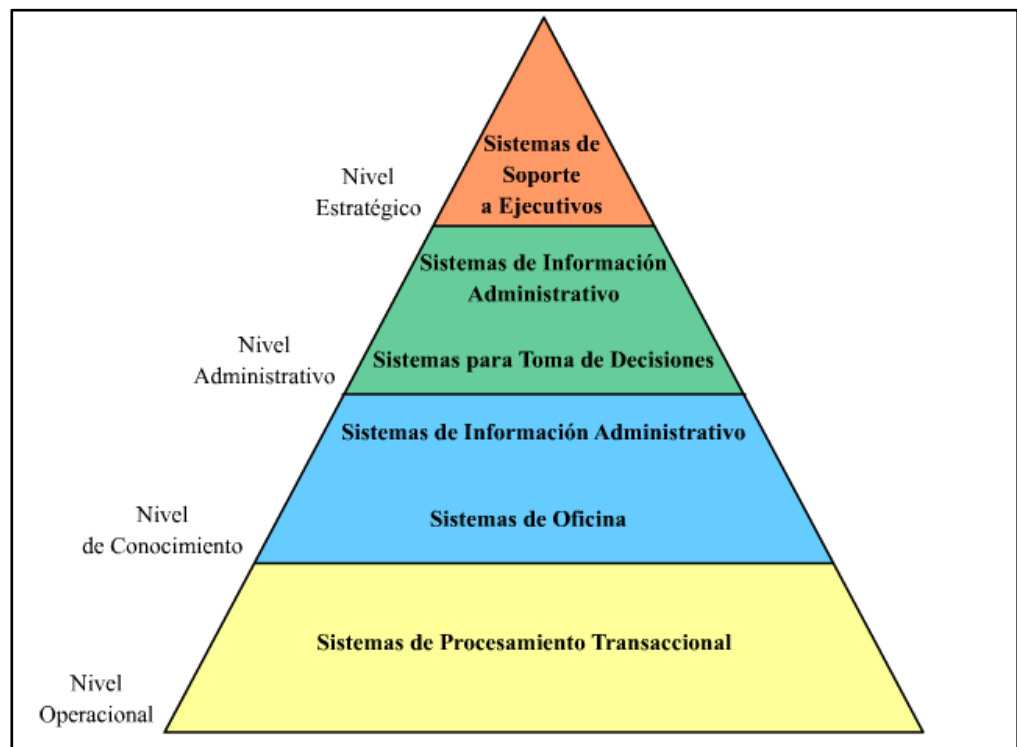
Nivel Estratégico

Sistemas de Soporte a Ejecutivos

Sistemas de Información Administrativo

Nivel Administrativo

Sistemas para Toma de Decisiones

Sistemas de Información Administrativo

Nivel de Conocimiento

Sistemas de Oficina

Sistemas de Procesamiento Transaccional

Nivel Operacional